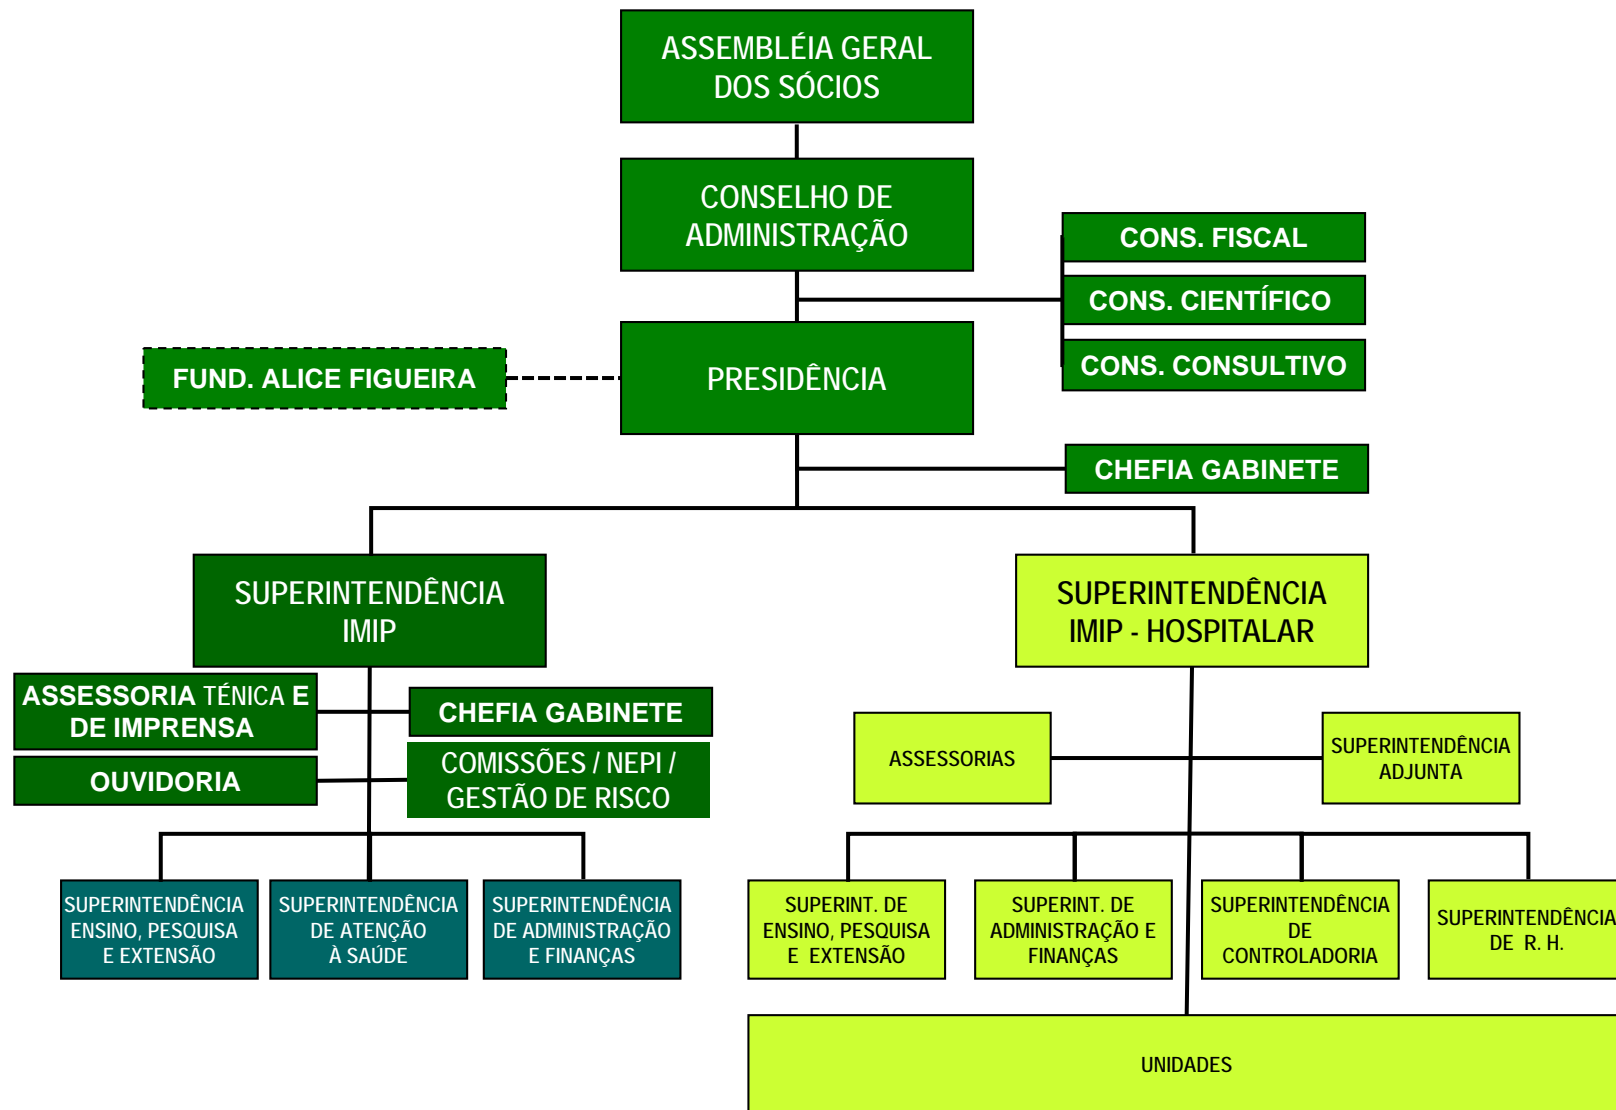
ASSEMBLÉIA GERAL DOS SÓCIOS

CONSELHO DE ADMINISTRAÇÃO

CONS. FISCAL

CONS. CIENTÍFICO

CONS. CONSULTIVO

FUND. ALICE FIGUEIRA

PRESIDÊNCIA

CHEFIA GABINETE

SUPERINTENDÊNCIA IMIP

SUPERINTENDÊNCIA IMIP - HOSPITALAR

ASSESSORIA TÉNICA E DE IMPRENSA

CHEFIA GABINETE

OUVIDORIA

COMISSÕES / NEPI / GESTÃO DE RISCO

ASSESSORIAS

SUPERINTENDÊNCIA ADJUNTA

SUPERINTENDÊNCIA ENSINO, PESQUISA E EXTENSÃO

SUPERINTENDÊNCIA DE ATENÇÃO À SAÚDE

SUPERINTENDÊNCIA DE ADMINISTRAÇÃO E FINANÇAS

SUPERINT. DE ENSINO, PESQUISA E EXTENSÃO

SUPERINT. DE ADMINISTRAÇÃO E FINANÇAS

SUPERINTENDÊNCIA DE CONTROLADORIA

SUPERINTENDÊNCIA DE R. H.

UNIDADES